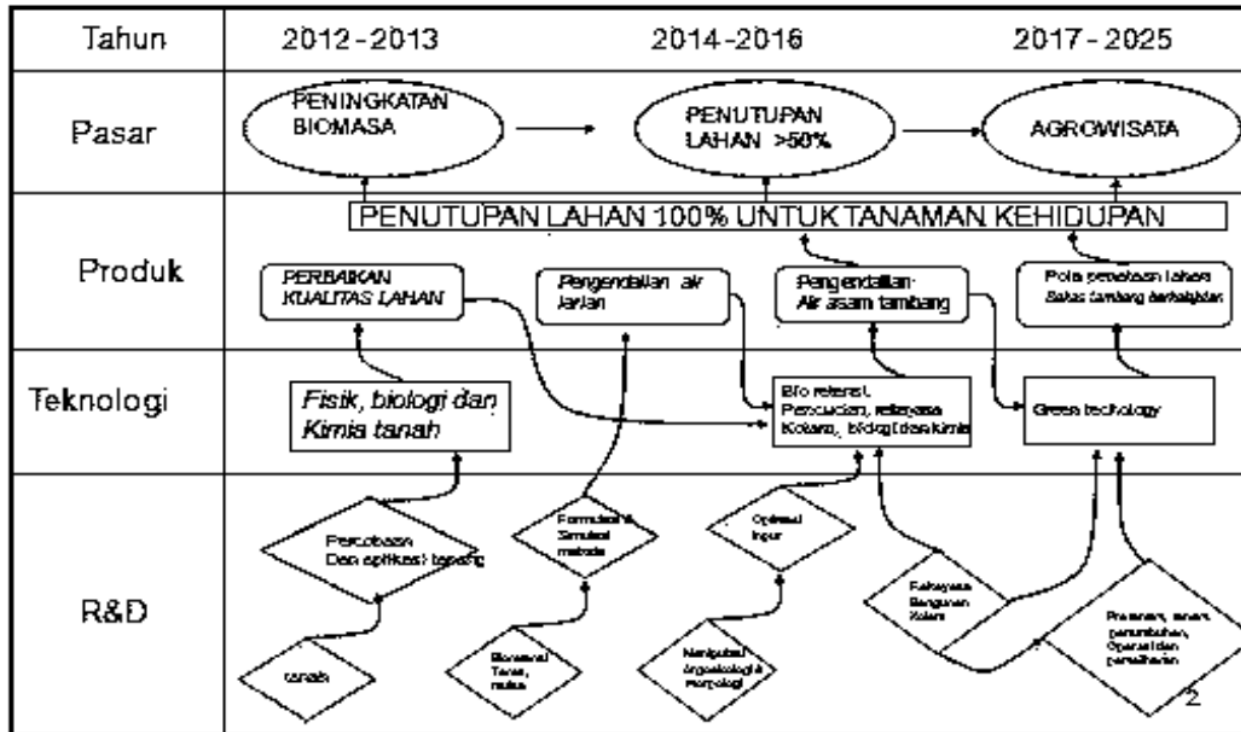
| Tahun | 2012-2013 | 2014-2016 | 2017-2025 |
|---|---|---|---|
| Pasar | PENINGKATAN BIOMASA | PENUTUPAN LAHAN >50% | AGROWISATA |
| Produk | PENUTUPAN LAHAN 100% UNTUK TANAMAN KEHIDUPAN | | |

PERBAIKAN KUALITAS LAHAN

Pengendalian air larian

Pengendalian Air asam tambang

Pola penataan lahan Bekas tambang berkelanjutan

Teknologi

Fisik, biologi dan Kimia tanah

Bio reteasi, Pencucian, rekayasa Kolam, biologi dan kimia

Green techology

R&D

Percobaan Dan aplikasi lapang

Formulasi & Simulasi metode

Optimasi input

Rekayasa Bangunan Kolam

Pemilihan jenis, pertumbuhan, Operasi dan pemeliharaan

tanah

Bionomi Tanaman, mulsa

Manipulasi Argoekologi & morfologi

2